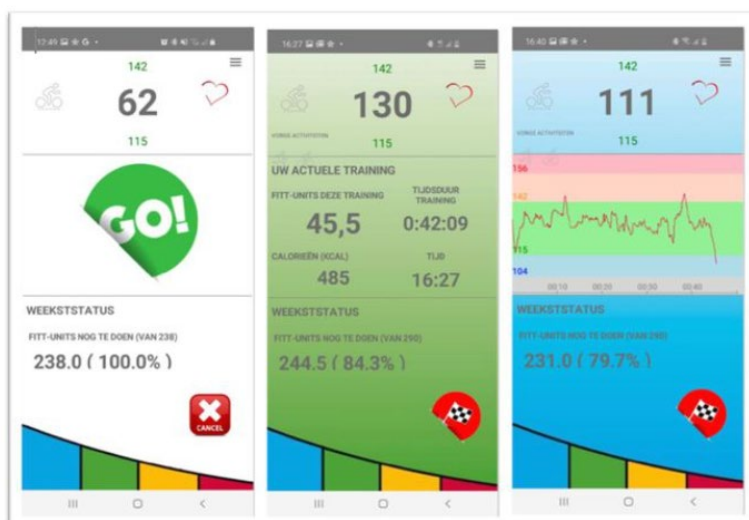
12:49
142
62
115
GO!
WEEKSTSTATUS
FITT-UNITS NOG TE DOEN (VAN 238)
238.0 ( 100.0% )
CANCEL

16:27
142
130
VORIGE ACTIVITEITEN
115
UW ACTUELE TRAINING
FITT-UNITS DEZE TRAINING
45,5
TIJDSDUUR TRAINING
0:42:09
CALORIEËN (KCAL)
485
TIJD
16:27
WEEKSTSTATUS
FITT-UNITS NOG TE DOEN (VAN 290)
244.5 ( 84.3% )

16:40
142
111
VORIGE ACTIVITEITEN
115
156
142
115
104
00:10
00:20
00:30
00:40
WEEKSTSTATUS
FITT-UNITS NOG TE DOEN (VAN 290)
231.0 ( 79.7% )